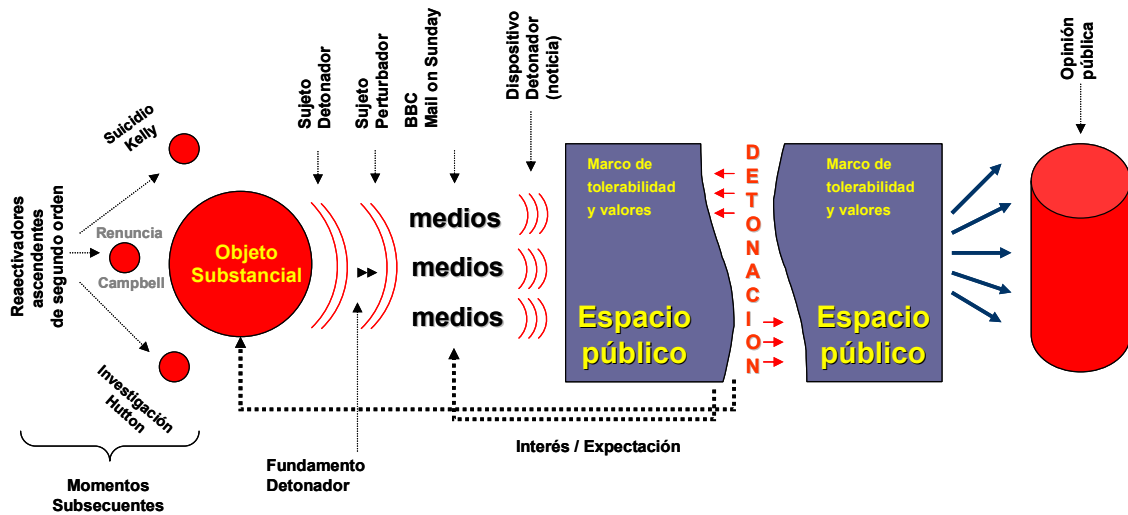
Reactivadores ascendentes de segundo orden

Suicidio Kelly

Renuncia

Campbell

Investigación Hutton

Momentos Subsecuentes

Objeto Substancial

Sujeto Detonador

Sujeto Perturbador

BBC Mail on Sunday

Dispositivo Detonador (noticia)

Opinión pública

medios

medios

medios

Fundamento Detonador

Marco de tolerabilidad y valores

Espacio público

D E T O N A C I O N

Marco de tolerabilidad y valores

Espacio público

Interés / Expectación